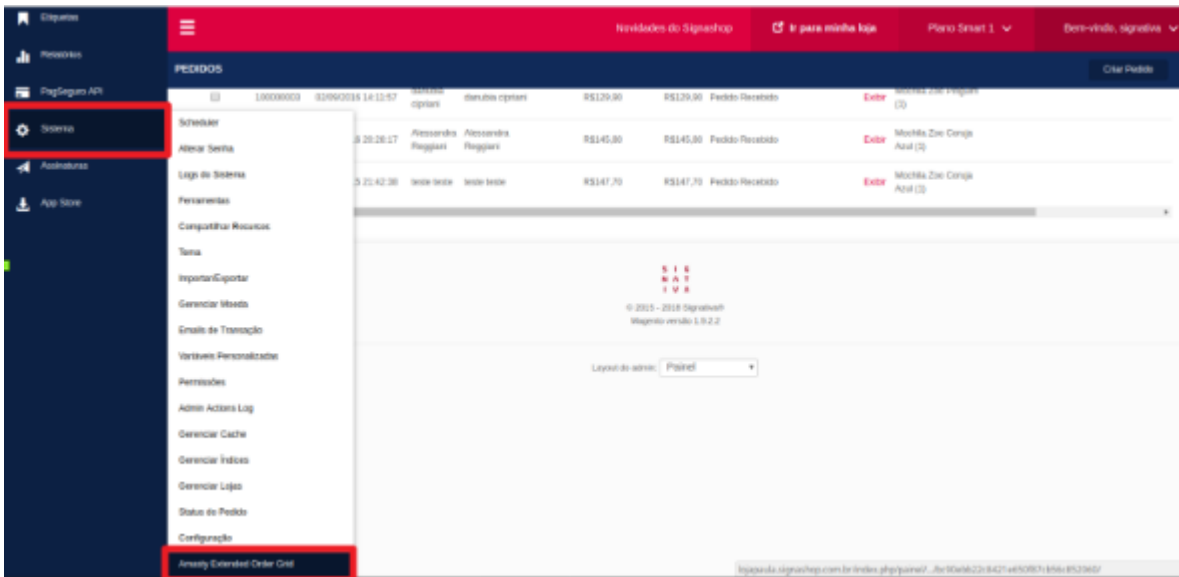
Etiquetas
Relatórios
PagSeguro API
Sistema
Assinaturas
App Store

Novidades do Signashop
Ir para minha loja
Plano Smart 1
Bem-vindo, signativa

PEDIDOS
Criar Pedido

| | 100000003 | 02/09/2016 14:12:57 | daniela cipriani | daniela cipriani | R$129,90 | R$129,90 | Pedido Recebido | Exibir | Mochila Zoe Preguiça (1) |
|---|---|---|---|---|---|---|---|---|---|
| | | 20:28:17 | Alessandra Reggiani | Alessandra Reggiani | R$145,80 | R$145,80 | Pedido Recebido | Exibir | Mochila Zoe Coruja Azul (1) |
| | | 21:42:38 | teste teste | teste teste | R$147,70 | R$147,70 | Pedido Recebido | Exibir | Mochila Zoe Coruja Azul (1) |

Scheduler
Alterar Senha
Logs do Sistema
Ferramentas
Compartilhar Recursos
Tema
Importar/Exportar
Gerenciar Moeda
Emails de Transação
Variáveis Personalizadas
Permissões
Admin Actions Log
Gerenciar Cache
Gerenciar Índices
Gerenciar Lojas
Status do Pedido
Configuração
Amasty Extended Order Grid

SIG NAT IVA
© 2015 - 2016 Signativa®
Magento versão 1.9.2.2

Layout do admin: Painel

lojapaula.signashop.com.br/index.php/painel/...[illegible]